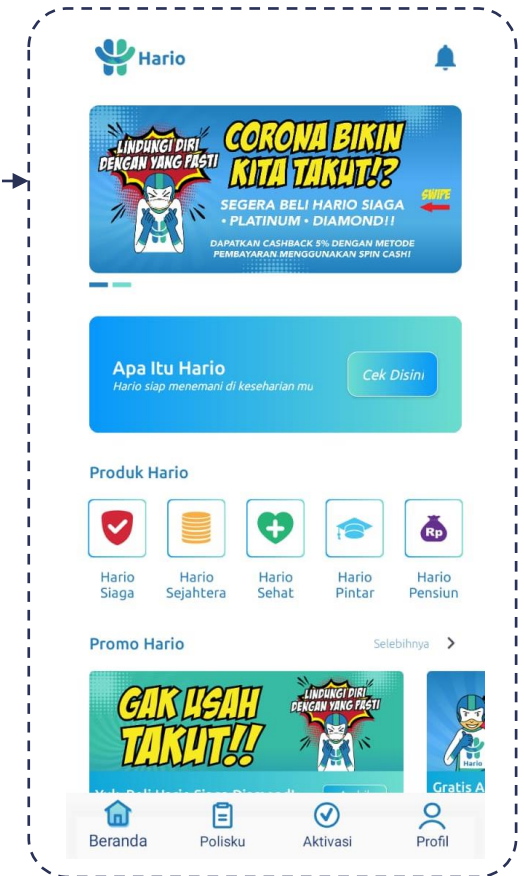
Hario

LINDUNGI DIRI DENGAN YANG PASTI

CORONA BIKIN KITA TAKUT!?

SWIPE

SEGERA BELI HARIO SIAGA • PLATINUM • DIAMOND!!

DAPATKAN CASHBACK 5% DENGAN METODE PEMBAYARAN MENGGUNAKAN SPIN CASH!

Apa Itu Hario

Hario siap menemani di keseharian mu

Cek Disini

Produk Hario

Hario Siaga

Hario Sejahtera

Hario Sehat

Hario Pintar

Rp

Hario Pensiun

Promo Hario

Selebihnya

GAK USAH TAKUT!!

LINDUNGI DIRI DENGAN YANG PASTI

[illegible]

Hario

Gratis A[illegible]

Beranda

Polisku

Aktivasi

Profil